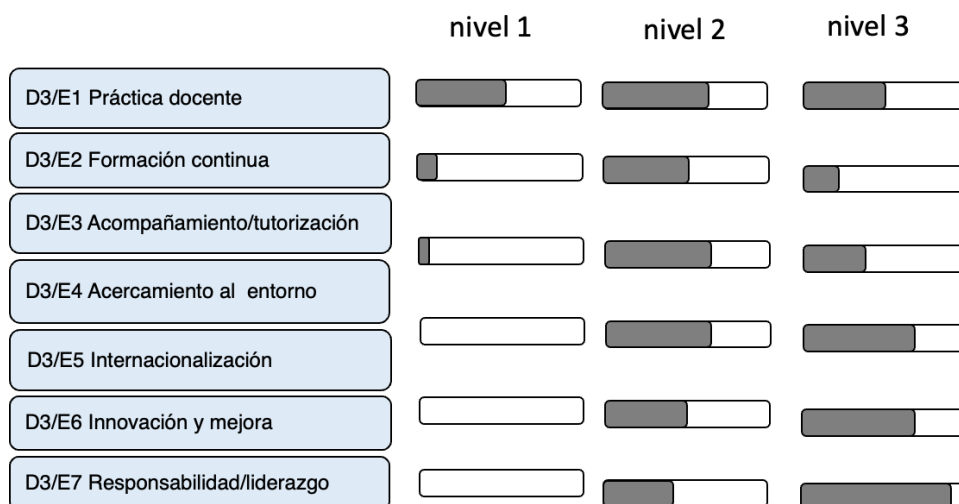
nivel 1
nivel 2
nivel 3

D3/E1 Práctica docente
D3/E2 Formación continua
D3/E3 Acompañamiento/tutorización
D3/E4 Acercamiento al entorno
D3/E5 Internacionalización
D3/E6 Innovación y mejora
D3/E7 Responsabilidad/liderazgo